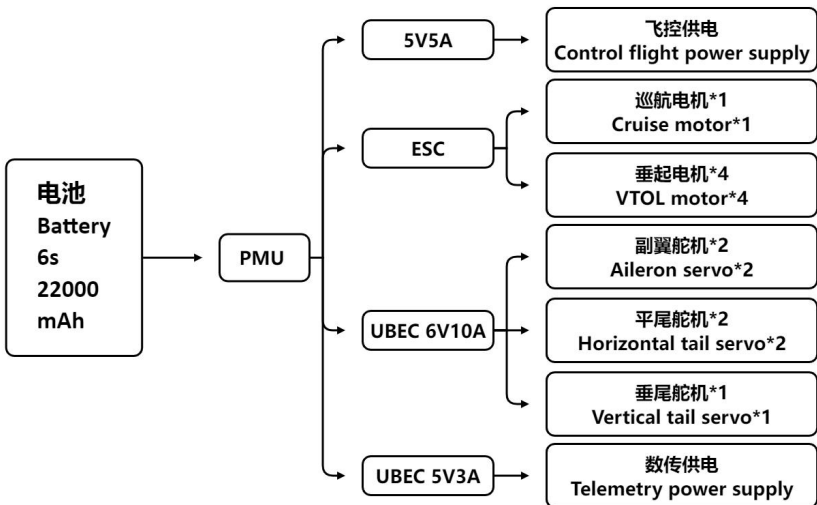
电池
Battery
6s
22000
mAh

PMU

5V5A

ESC

UBEC 6V10A

UBEC 5V3A

飞控供电
Control flight power supply

巡航电机*1
Cruise motor*1

垂起电机*4
VTOL motor*4

副翼舵机*2
Aileron servo*2

平尾舵机*2
Horizontal tail servo*2

垂尾舵机*1
Vertical tail servo*1

数传供电
Telemetry power supply